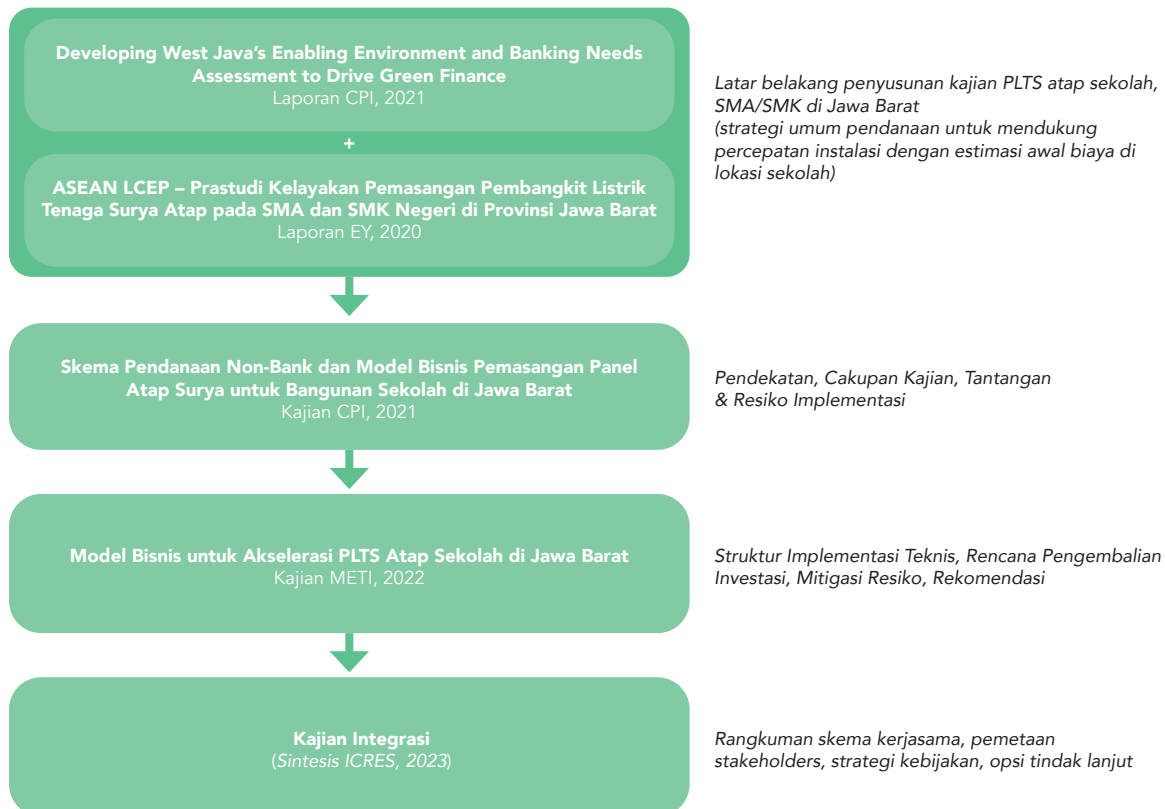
Developing West Java's Enabling Environment and Banking Needs Assessment to Drive Green Finance
Laporan CPI, 2021

+

ASEAN LCEP – Prastudi Kelayakan Pemasangan Pembangkit Listrik Tenaga Surya Atap pada SMA dan SMK Negeri di Provinsi Jawa Barat
Laporan EY, 2020

Latar belakang penyusunan kajian PLTS atap sekolah, SMA/SMK di Jawa Barat
(strategi umum pendanaan untuk mendukung percepatan instalasi dengan estimasi awal biaya di lokasi sekolah)

Skema Pendanaan Non-Bank dan Model Bisnis Pemasangan Panel Atap Surya untuk Bangunan Sekolah di Jawa Barat
Kajian CPI, 2021

Pendekatan, Cakupan Kajian, Tantangan & Resiko Implementasi

Model Bisnis untuk Akselerasi PLTS Atap Sekolah di Jawa Barat
Kajian METI, 2022

Struktur Implementasi Teknis, Rencana Pengembalian Investasi, Mitigasi Resiko, Rekomendasi

Kajian Integrasi
(Sintesis ICRES, 2023)

Rangkuman skema kerjasama, pemetaan stakeholders, strategi kebijakan, opsi tindak lanjut